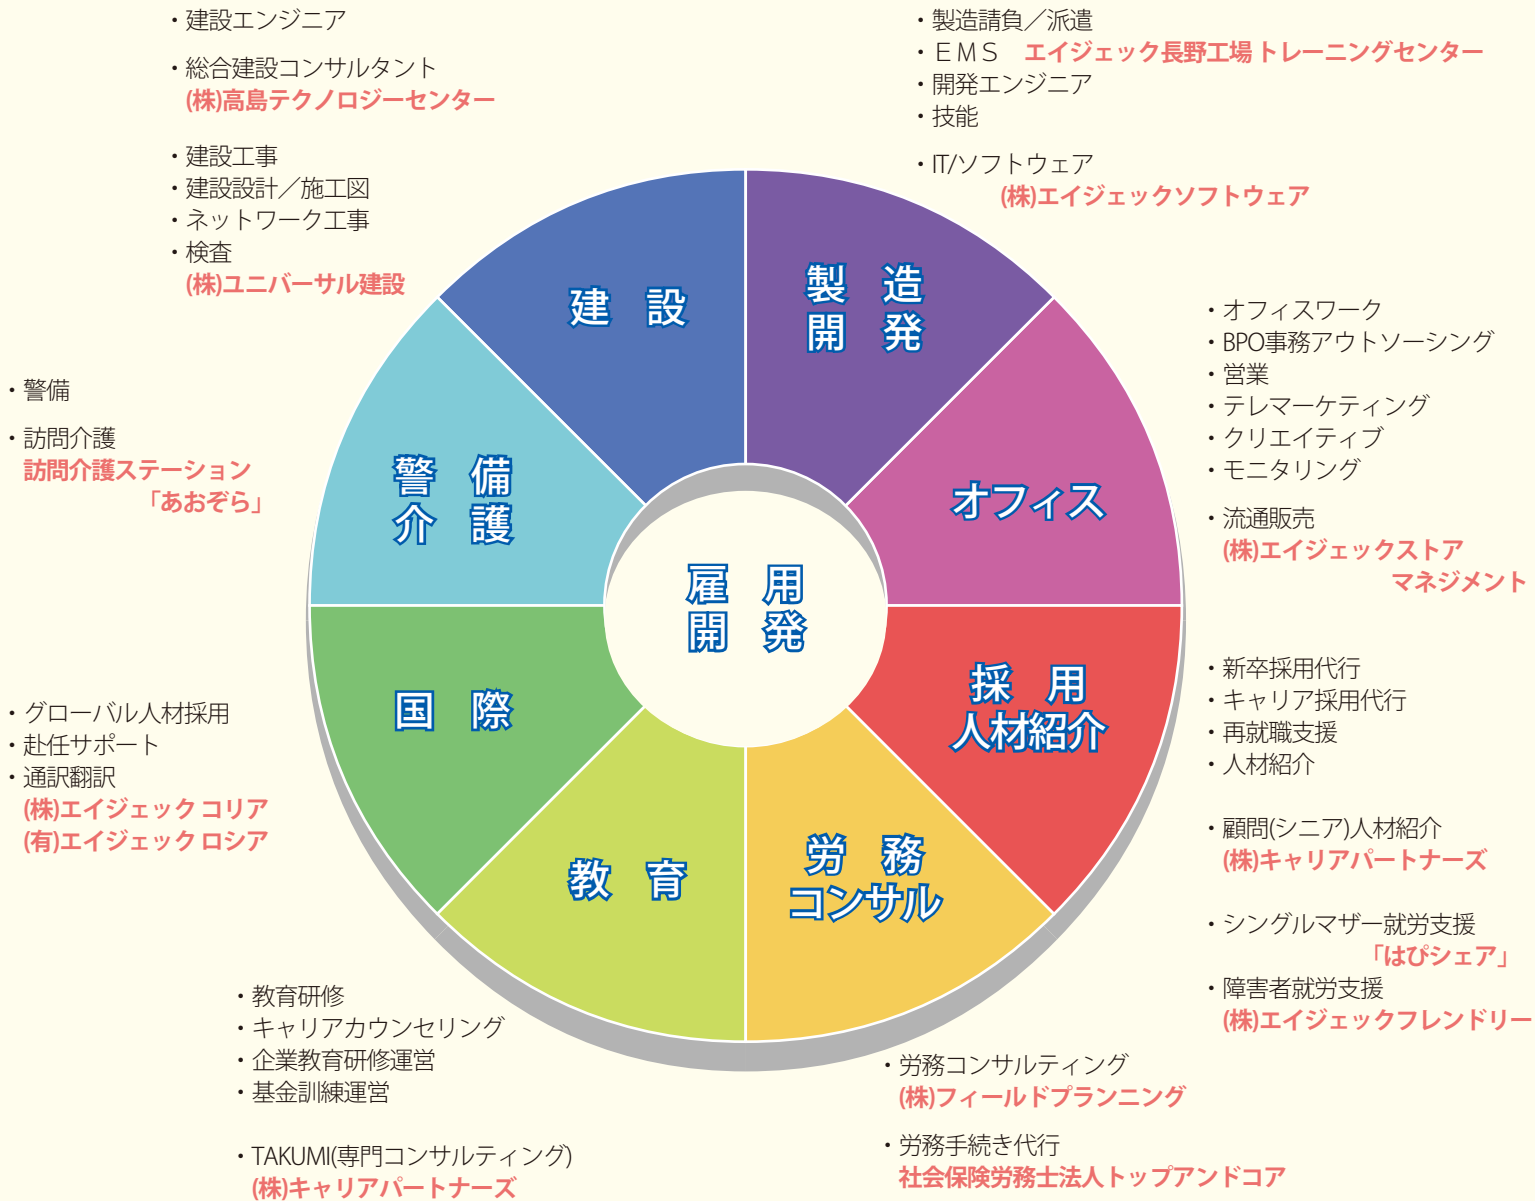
・建設エンジニア

・総合建設コンサルタント
(株)高島テクノロジーセンター

・建設工事
・建設設計／施工図
・ネットワーク工事
・検査
(株)ユニバーサル建設

・製造請負／派遣
・ＥＭＳ　エイジェック長野工場 トレーニングセンター
・開発エンジニア
・技能

・IT/ソフトウェア
(株)エイジェックソフトウェア

・警備

・訪問介護
訪問介護ステーション
「あおぞら」

建　設

製　造
開　発

警　備
介　護

オフィス

雇　用
開　発

国　際

採　用
人材紹介

教　育

労　務
コンサル

・オフィスワーク
・BPO事務アウトソーシング
・営業
・テレマーケティング
・クリエイティブ
・モニタリング

・流通販売
(株)エイジェックストア
マネジメント

・グローバル人材採用
・赴任サポート
・通訳翻訳
(株)エイジェック コリア
(有)エイジェック ロシア

・新卒採用代行
・キャリア採用代行
・再就職支援
・人材紹介

・顧問(シニア)人材紹介
(株)キャリアパートナーズ

・シングルマザー就労支援
「はぴシェア」

・障害者就労支援
(株)エイジェックフレンドリー

・教育研修
・キャリアカウンセリング
・企業教育研修運営
・基金訓練運営

・TAKUMI(専門コンサルティング)
(株)キャリアパートナーズ

・労務コンサルティング
(株)フィールドプランニング

・労務手続き代行
社会保険労務士法人トップアンドコア